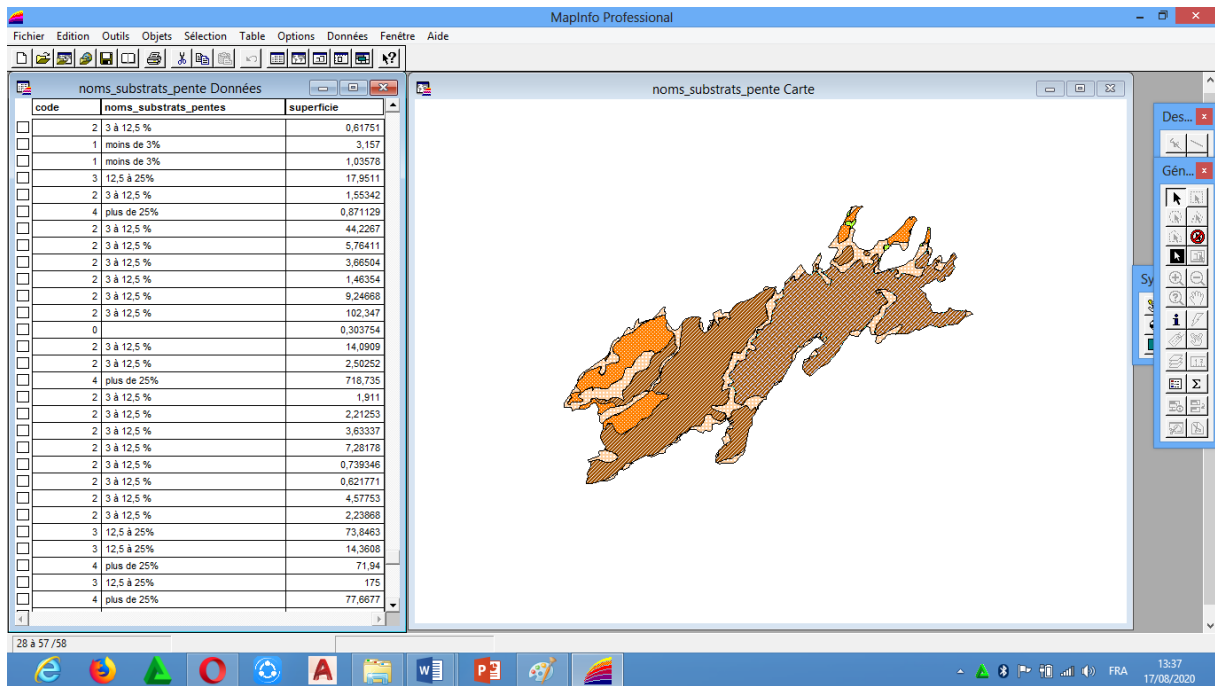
MapInfo Professional

Fichier Edition Outils Objets Sélection Table Options Données Fenêtre Aide

noms_substrats_pente Données

| code | noms_substrats_pentes | superficie |
|---|---|---|
| 2 | 3 à 12,5 % | 0,61751 |
| 1 | moins de 3% | 3,157 |
| 1 | moins de 3% | 1,03578 |
| 3 | 12,5 à 25% | 17,9511 |
| 2 | 3 à 12,5 % | 1,55342 |
| 4 | plus de 25% | 0,871129 |
| 2 | 3 à 12,5 % | 44,2267 |
| 2 | 3 à 12,5 % | 5,76411 |
| 2 | 3 à 12,5 % | 3,66504 |
| 2 | 3 à 12,5 % | 1,46354 |
| 2 | 3 à 12,5 % | 9,24668 |
| 2 | 3 à 12,5 % | 102,347 |
| 0 | | 0,303754 |
| 2 | 3 à 12,5 % | 14,0909 |
| 2 | 3 à 12,5 % | 2,50252 |
| 4 | plus de 25% | 718,735 |
| 2 | 3 à 12,5 % | 1,911 |
| 2 | 3 à 12,5 % | 2,21253 |
| 2 | 3 à 12,5 % | 3,63337 |
| 2 | 3 à 12,5 % | 7,28178 |
| 2 | 3 à 12,5 % | 0,739346 |
| 2 | 3 à 12,5 % | 0,621771 |
| 2 | 3 à 12,5 % | 4,57753 |
| 2 | 3 à 12,5 % | 2,23868 |
| 3 | 12,5 à 25% | 73,8463 |
| 3 | 12,5 à 25% | 14,3608 |
| 4 | plus de 25% | 71,94 |
| 3 | 12,5 à 25% | 175 |
| 4 | plus de 25% | 77,6677 |

noms_substrats_pente Carte

Des...
Gén...
Sy

28 à 57 /58

FRA 13:37 17/08/2020